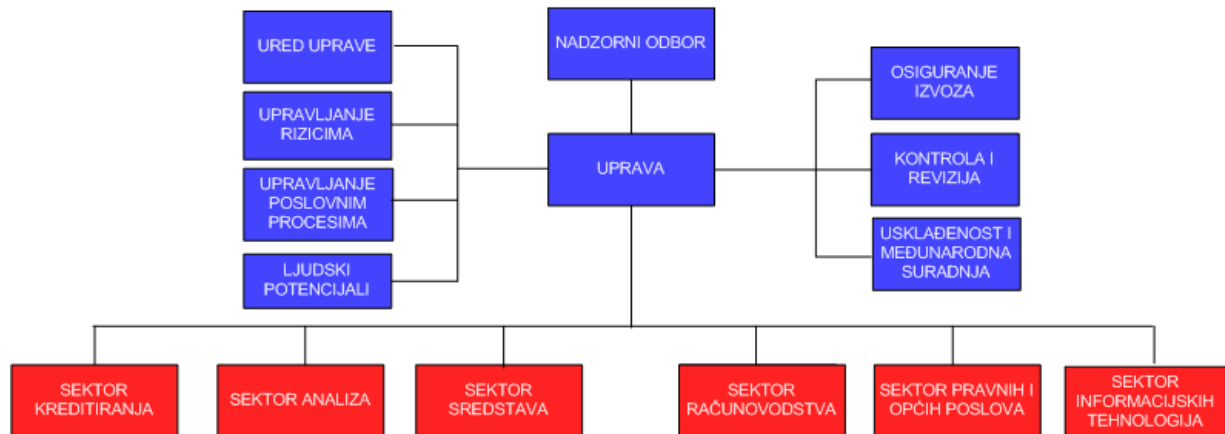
NADZORNI ODBOR

UPRAVA

URED UPRAVE

UPRAVLJANJE RIZICIMA

UPRAVLJANJE POSLOVNIM PROCESIMA

LJUDSKI POTENCIJALI

OSIGURANJE IZVOZA

KONTROLA I REVIZIJA

USKLAĐENOST I MEĐUNARODNA SURADNJA

SEKTOR KREDITIRANJA

SEKTOR ANALIZA

SEKTOR SREDSTAVA

SEKTOR RAČUNOVODSTVA

SEKTOR PRAVNIH I OPĆIH POSLOVA

SEKTOR INFORMACIJSKIH TEHNOLOGIJA